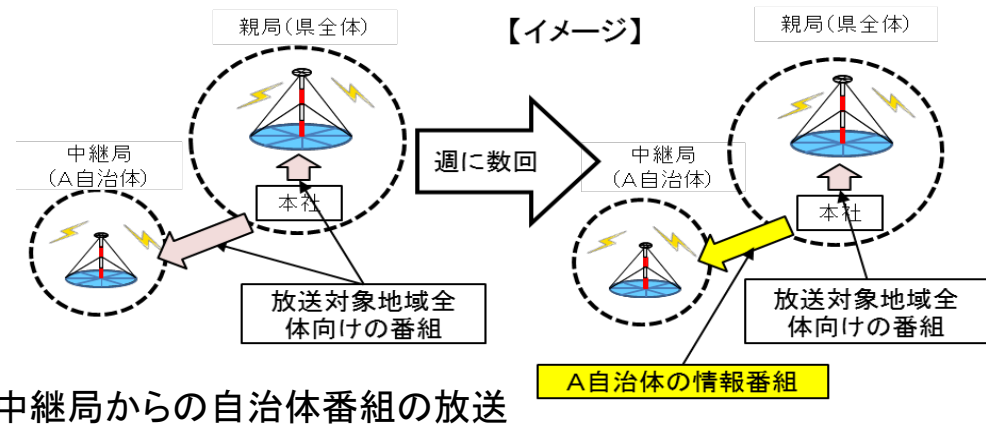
【イメージ】

親局（県全体）

中継局
（A自治体）

本社

放送対象地域全体向けの番組

週に数回

親局（県全体）

中継局
（A自治体）

本社

放送対象地域全体向けの番組

A自治体の情報番組

中継局からの自治体番組の放送